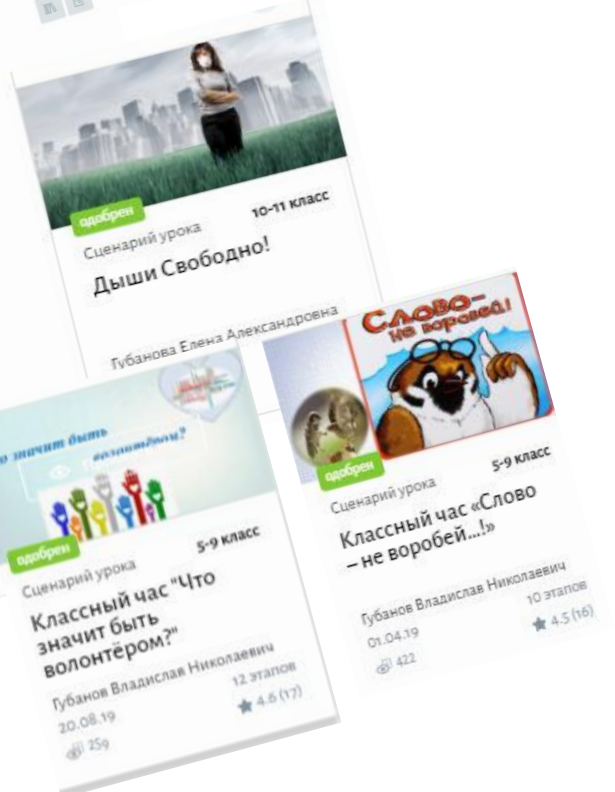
одобрен

10-11 класс

Сценарий урока

Дыши Свободно!

Губанова Елена Александровна

Слово – не воробей!

одобрен

5-9 класс

Сценарий урока

Классный час «Слово – не воробей...!»

Губанов Владислав Николаевич

10 этапов

01.04.19

4.5 (16)

422

о значит быть волонтёром?

одобрен

5-9 класс

Сценарий урока

Классный час "Что значит быть волонтёром?"

Губанов Владислав Николаевич

12 этапов

20.08.19

4.6 (17)

259